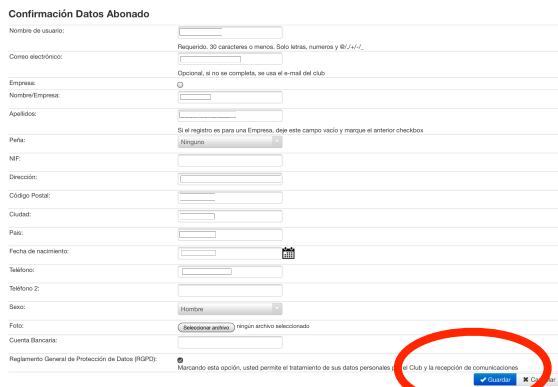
Confirmación Datos Abonado

Nombre de usuario:
Requerido. 30 caracteres o menos. Solo letras, numeros y @/./+/-/_

Correo electrónico:
Opcional, si no se completa, se usa el e-mail del club

Empresa:

Nombre/Empresa:

Apellidos:
Si el registro es para una Empresa, deje este campo vacío y marque el anterior checkbox

Peña:
Ninguno

NIF:

Dirección:

Código Postal:

Ciudad:

País:

Fecha de nacimiento:

Teléfono:

Teléfono 2:

Sexo:
Hombre

Foto:
Seleccionar archivo ningún archivo seleccionado

Cuenta Bancaria:

Reglamento General de Protección de Datos (RGPD):
Marcando esta opción, usted permite el tratamiento de sus datos personales por el Club y la recepción de comunicaciones

Guardar
Cancelar